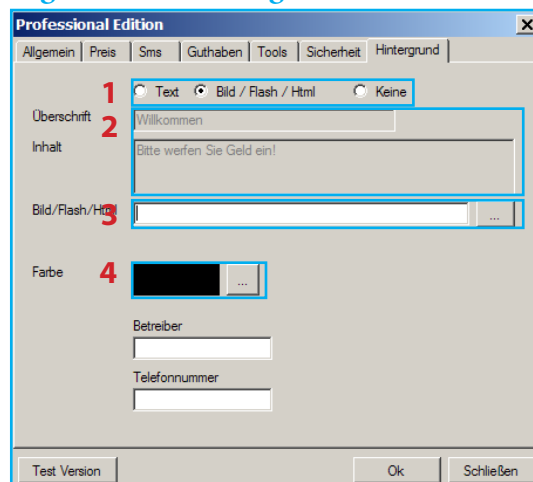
Professional Edition

Allgemein | Preis | Sms | Guthaben | Tools | Sicherheit | Hintergrund

1 Text Bild / Flash / Html Keine

Überschrift 2 Willkommen

Inhalt Bitte werfen Sie Geld ein!

Bild/Flash/Html 3 ...

Farbe 4 ...

Betreiber

Telefonnummer

Test Version

Ok

Schließen